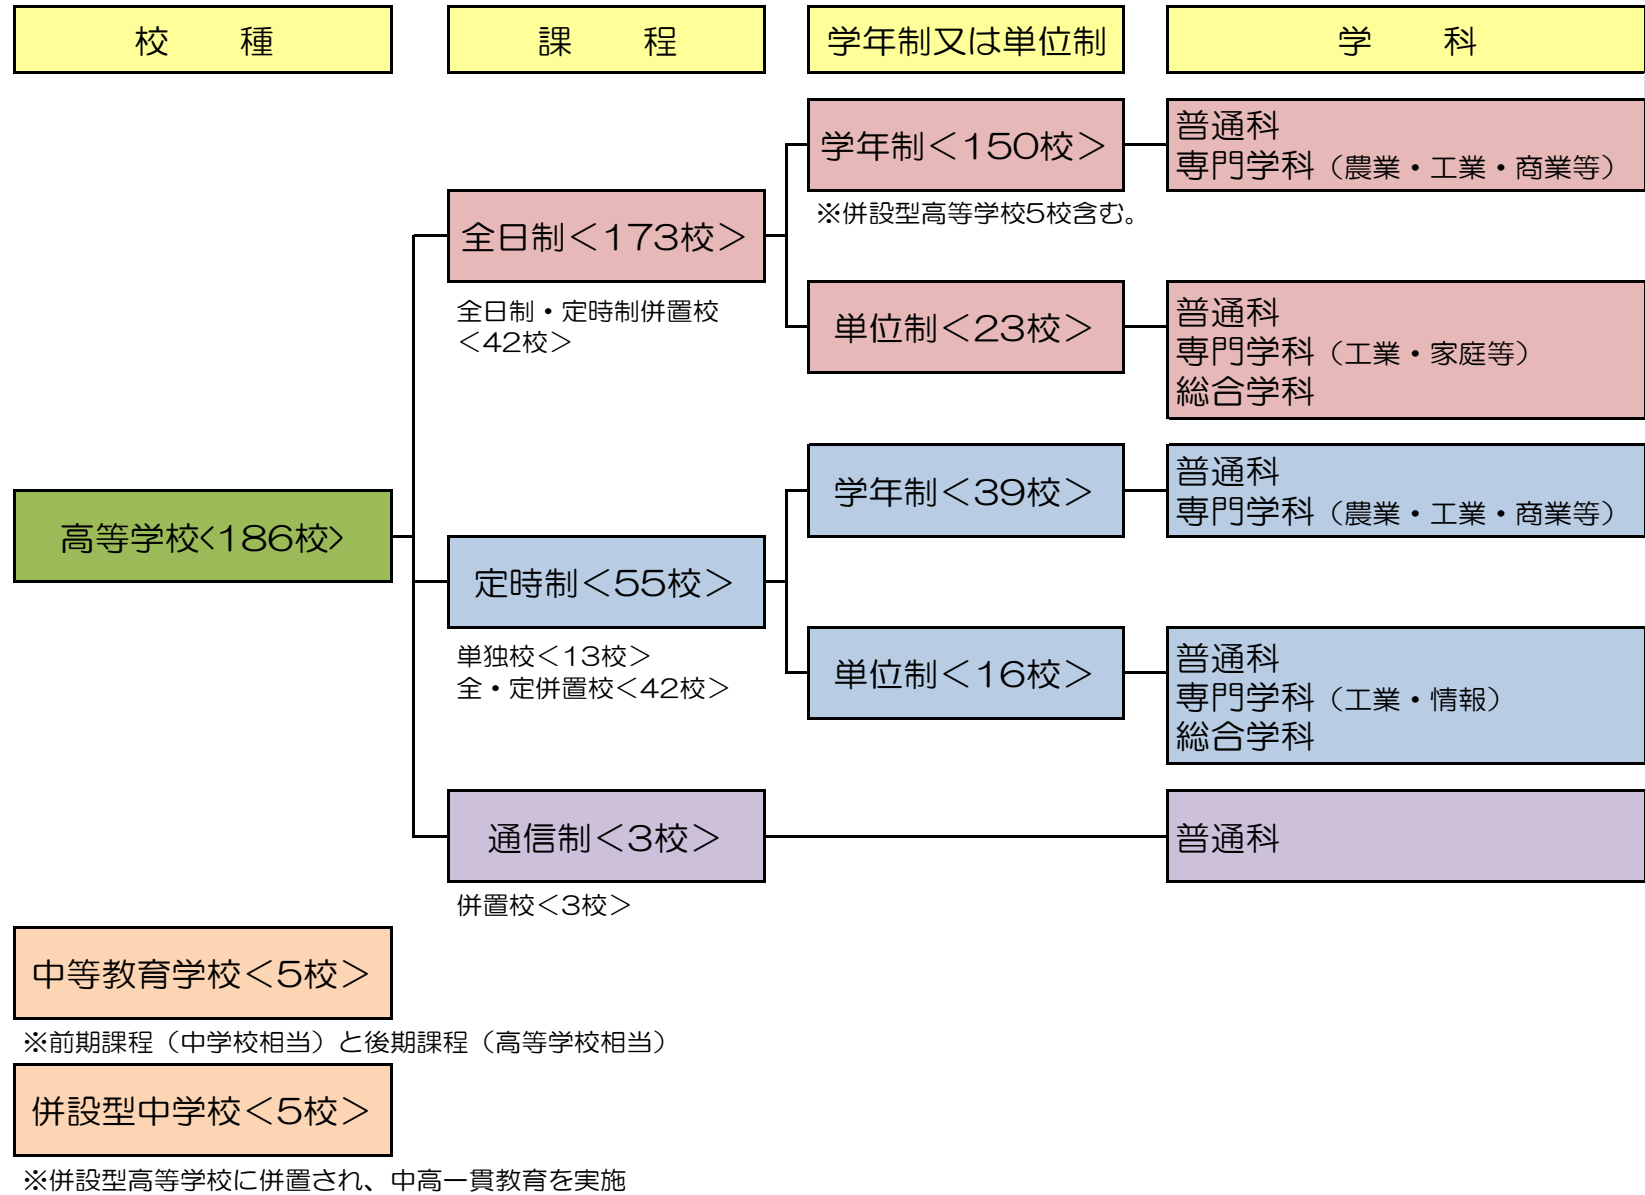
校　種

課　程

学年制又は単位制

学　科

高等学校<186校>

全日制＜173校＞

全日制・定時制併置校＜42校＞

学年制＜150校＞

※併設型高等学校5校含む。

普通科
専門学科（農業・工業・商業等）

単位制＜23校＞

普通科
専門学科（工業・家庭等）
総合学科

定時制＜55校＞

単独校＜13校＞
全・定併置校＜42校＞

学年制＜39校＞

普通科
専門学科（農業・工業・商業等）

単位制＜16校＞

普通科
専門学科（工業・情報）
総合学科

通信制＜3校＞

併置校＜3校＞

普通科

中等教育学校＜5校＞

※前期課程（中学校相当）と後期課程（高等学校相当）

併設型中学校＜5校＞

※併設型高等学校に併置され、中高一貫教育を実施